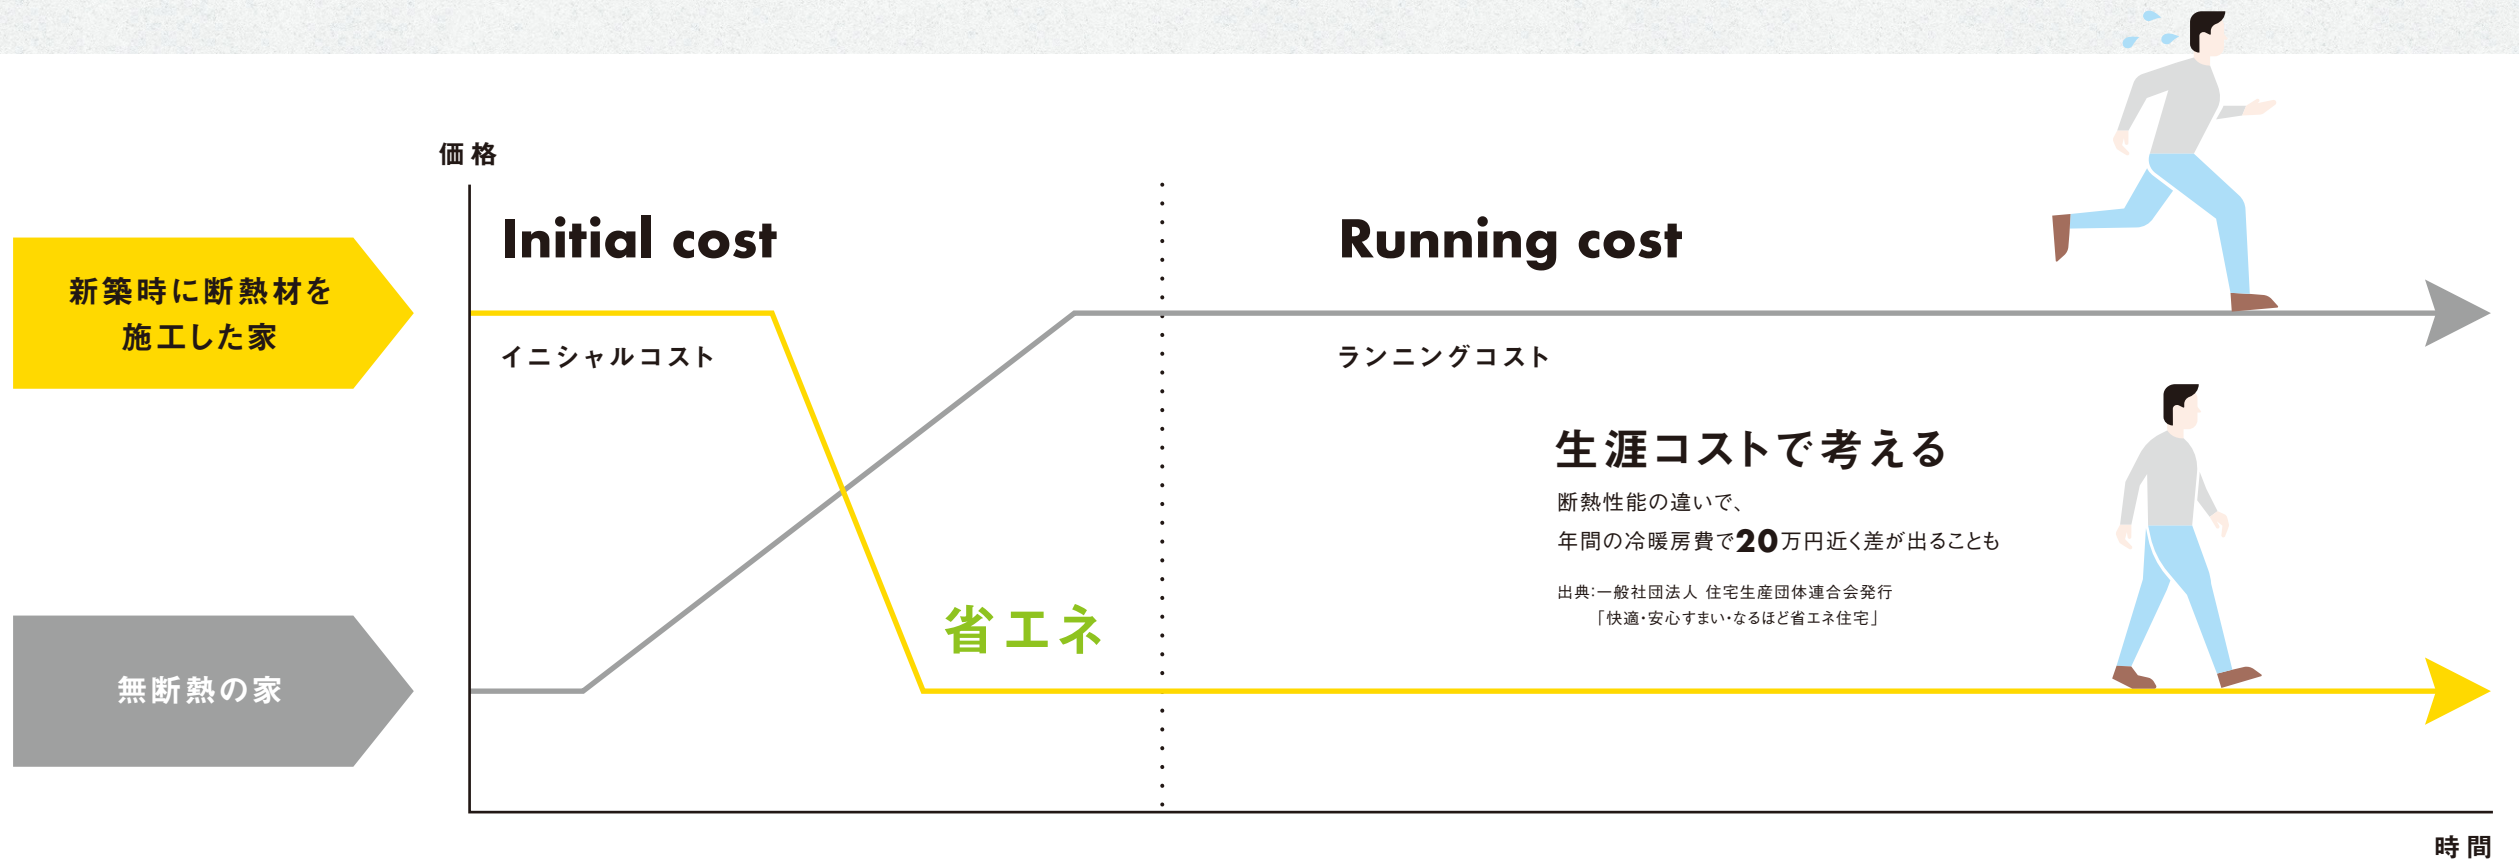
価格

新築時に断熱材を施工した家

無断熱の家

Initial cost

イニシャルコスト

Running cost

ランニングコスト

省エネ

生涯コストで考える

断熱性能の違いで、
年間の冷暖房費で20万円近く差が出ることも

出典:一般社団法人 住宅生産団体連合会発行
「快適・安心すまい・なるほど省エネ住宅」

時間